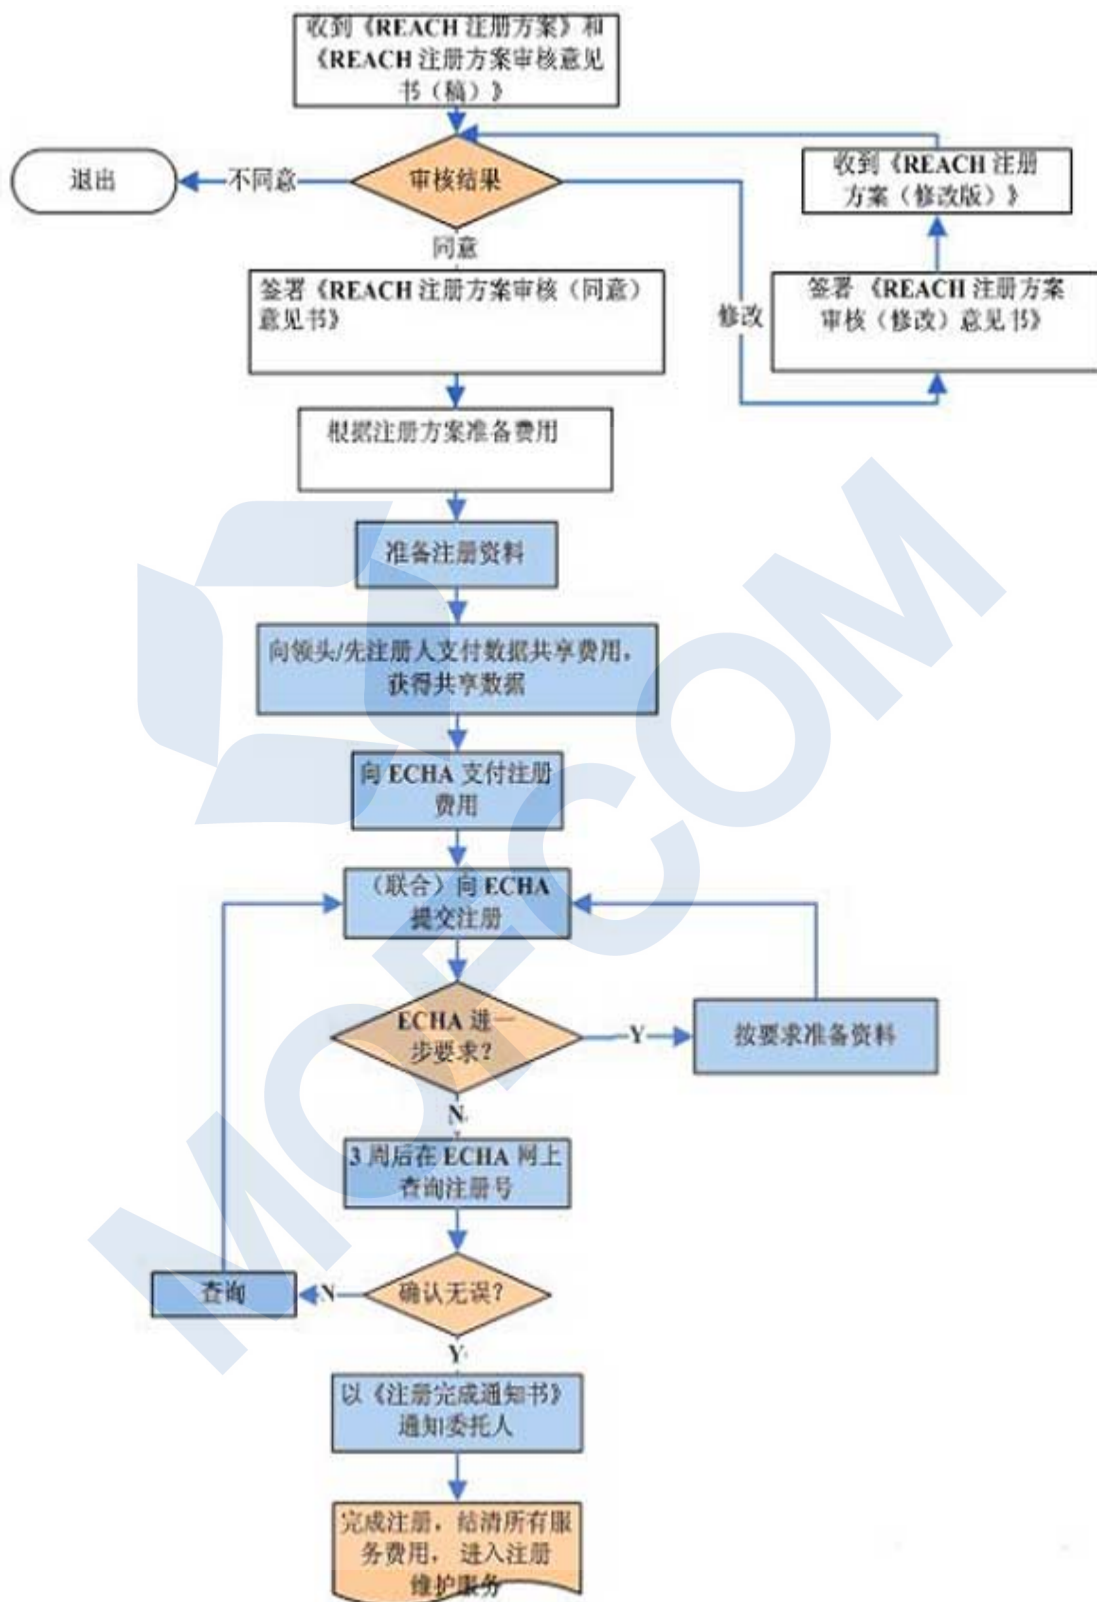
收到《REACH注册方案》和《REACH注册方案审核意见书（稿）》

退出

不同意

审核结果

收到《REACH注册方案（修改版）》

同意

签署《REACH注册方案审核（同意）意见书》

修改

签署《REACH注册方案审核（修改）意见书》

根据注册方案准备费用

准备注册资料

向领头/先注册人支付数据共享费用，获得共享数据

向ECHA支付注册费用

（联合）向ECHA提交注册

ECHA进一步要求？

Y

按要求准备资料

N

3周后在ECHA网上查询注册号

查询

N

确认无误？

Y

以《注册完成通知书》通知委托人

完成注册，结清所有服务费用，进入注册维护服务

MOFCOM